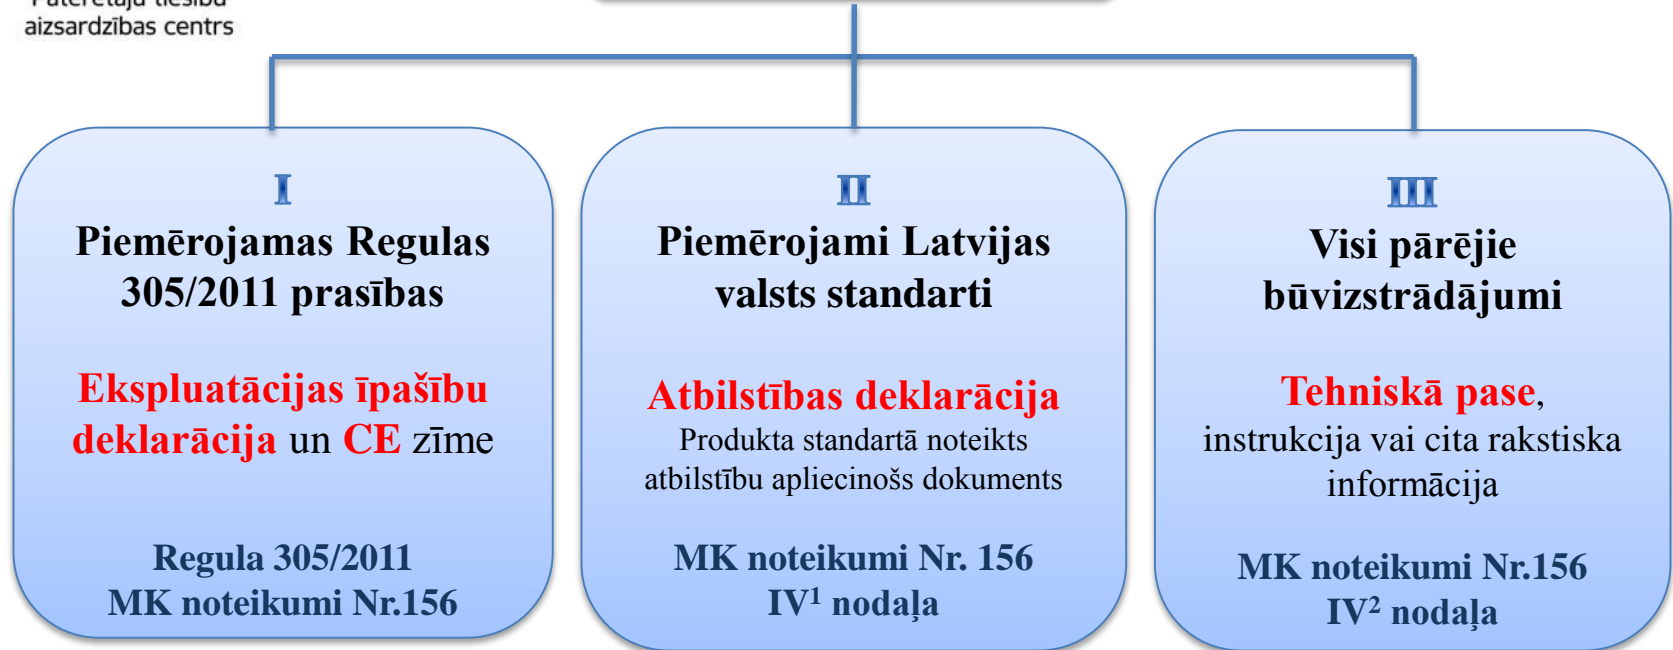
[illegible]
aizsardzības centrs

I
Piemērojamas Regulas 305/2011 prasības

Ekspluatācijas īpašību deklarācija un CE zīme

Regula 305/2011
MK noteikumi Nr.156

II
Piemērojami Latvijas valsts standarti

Atbilstības deklarācija
Produkta standartā noteikts atbilstību apliecinošs dokuments

MK noteikumi Nr. 156
IV$^1$ nodaļa

III
Visi pārējie būvizstrādājumi

Tehniskā pase, instrukcija vai cita rakstiska informācija

MK noteikumi Nr.156
IV$^2$ nodaļa